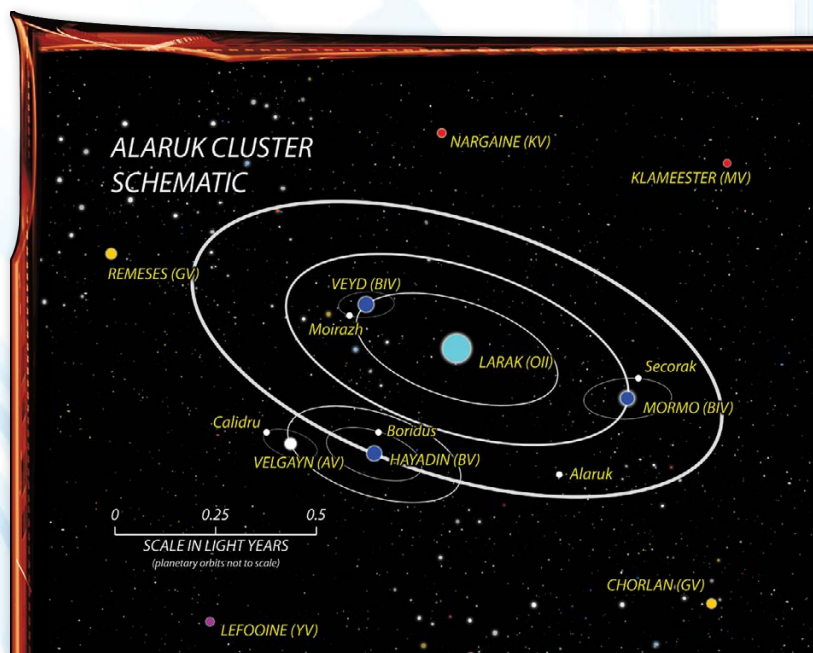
ALARUK CLUSTER SCHEMATIC

NARGAINE (KV)

KLAMEESTER (MV)

REMESES (GV)

VEYD (BIV)

Moirazh

LARAK (OII)

Secorak

MORMO (BIV)

Calidru

Boridus

VELGAYN (AV)

HAYADIN (BV)

Alaruk

0 0.25 0.5

SCALE IN LIGHT YEARS
(planetary orbits not to scale)

CHORLAN (GV)

LEFOOINE (YV)